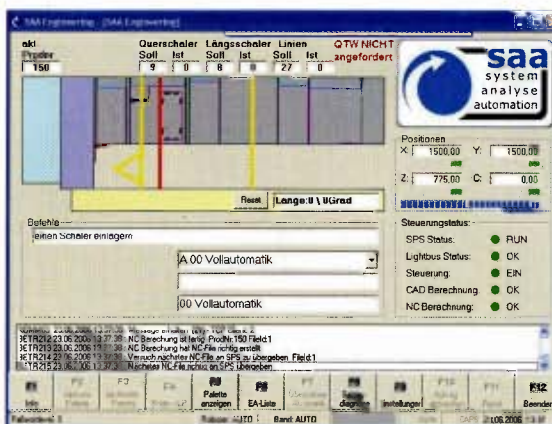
SAA Engineering - [SAA Engineering]

akt
Prodnr
150

Querschaler
Soll Ist
9 0

Längsschaler
Soll Ist
8 8

Linien
Soll Ist
27 0

QTW NICHT angefordert

saa
system
analyse
automation

Positionen
X: 1500,00 Y: 1500,00
Z: 775,00 C: 0,00

Reset
Lange:0 \ 0Grad

Befehle
einen Schaler einlagern

A 00 Vollautomatik

00 Vollautomatik

Steuerungsstatus:
SPS Status: RUN
Lightbus Status: OK
Steuerung: EIN
CAD Berechnung: OK
NC Berechnung: OK

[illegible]
ETR212 23.06.2006 12:37:38 NC Berechnung ist fertig: ProdNr 150 Feld:1
ETR213 23.06.2006 12:37:38 NC Berechnung hat NC-File richtig erstellt
ETR214 23.06.2006 12:37:38 Versuch nächstes NC-File an SPS zu übergeben Feld:1
ETR215 23.06.2006 12:37:38 Nächstes NC-File richtig an SPS übergeben

F1 Info
F2 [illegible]
F3 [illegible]
F4 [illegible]
F5 Paletten anzeigen
F6 EA-Liste
F7 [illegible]
F8 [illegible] diagnose
F9 Einstellungen
F10 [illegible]
F11 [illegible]
F12 Beenden

Fehlermeld: 0
Betrieb: AUTO
Band: AUTO
CAPS
23.06.2006 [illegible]